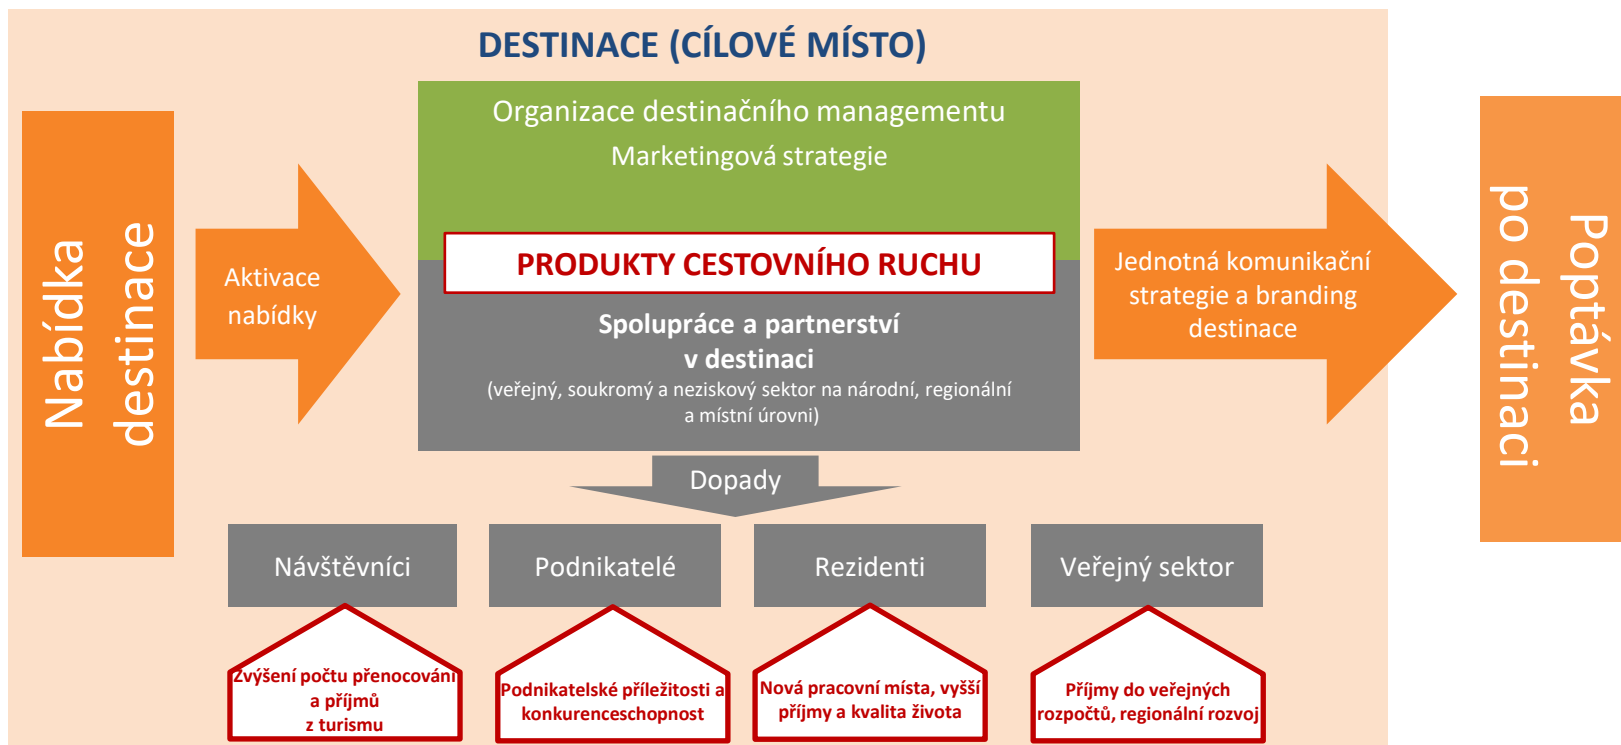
DESTINACE (CÍLOVÉ MÍSTO)

Nabídka destinace

Aktivace nabídky

Organizace destinačního managementu

Marketingová strategie

PRODUKTY CESTOVNÍHO RUCHU

Spolupráce a partnerství v destinaci

(veřejný, soukromý a neziskový sektor na národní, regionální a místní úrovni)

Jednotná komunikační strategie a branding destinace

Poptávka po destinaci

Dopady

Návštěvníci

Podnikatelé

Rezidenti

Veřejný sektor

Zvýšení počtu přenocování a příjmů z turismu

Podnikatelské příležitosti a konkurenceschopnost

Nová pracovní místa, vyšší příjmy a kvalita života

Příjmy do veřejných rozpočtů, regionální rozvoj